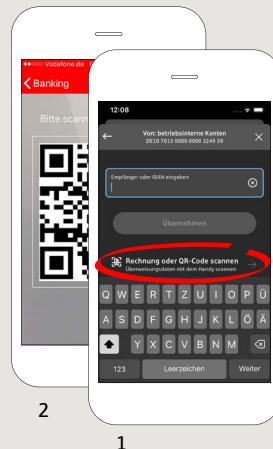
••••○ Vodafone.de
Banking
Bitte scann

12:08
Von: betriebsinterne Konten
DE10 7015 0000 0000 3249 39
Empfänger oder IBAN eingeben
Übernehmen
Rechnung oder QR-Code scannen
Überweisungsdaten mit dem Handy scannen

Q W E R T Z U I O P Ü
A S D F G H J K L Ö Ä
Y X C V B N M
123 Leerzeichen Weiter

2
1